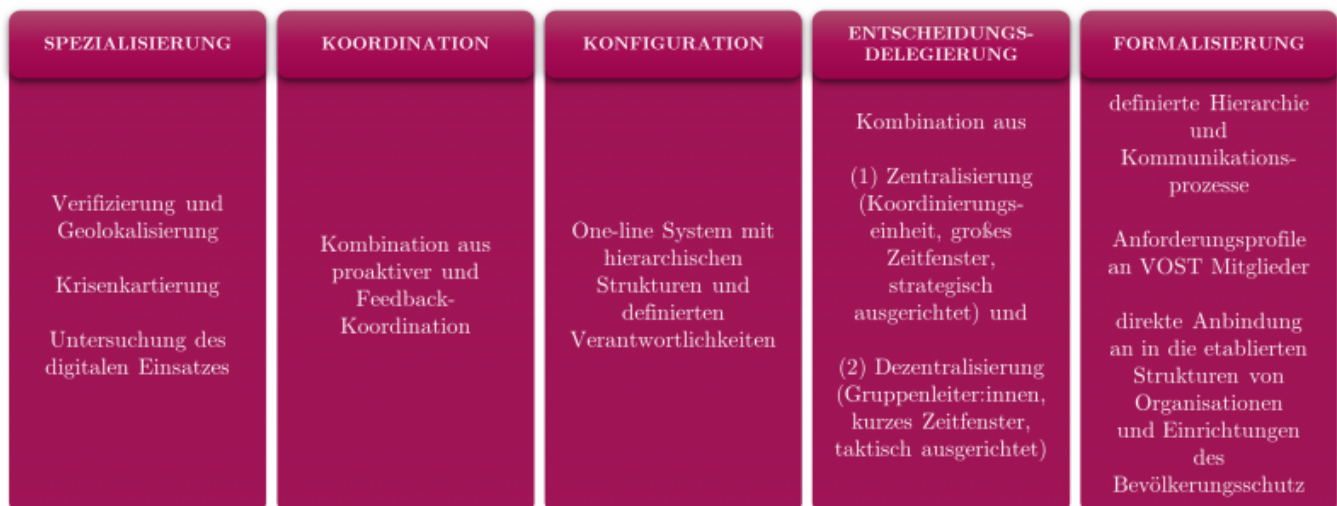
| SPEZIALISIERUNG | KOORDINATION | KONFIGURATION | ENTSCHEIDUNGS-DELEGIERUNG | FORMALISIERUNG |
|---|---|---|---|---|
| Verifizierung und Geolokalisierung<br><br>Krisenkartierung<br><br>Untersuchung des digitalen Einsatzes | Kombination aus proaktiver und Feedback-Koordination | One-line System mit hierarchischen Strukturen und definierten Verantwortlichkeiten | Kombination aus<br><br>(1) Zentralisierung (Koordinierungseinheit, großes Zeitfenster, strategisch ausgerichtet) und<br><br>(2) Dezentralisierung (Gruppenleiter:innen, kurzes Zeitfenster, taktisch ausgerichtet) | definierte Hierarchie und Kommunikationsprozesse<br><br>Anforderungsprofile an VOST Mitglieder<br><br>direkte Anbindung an in die etablierten Strukturen von Organisationen und Einrichtungen des Bevölkerungsschutz |